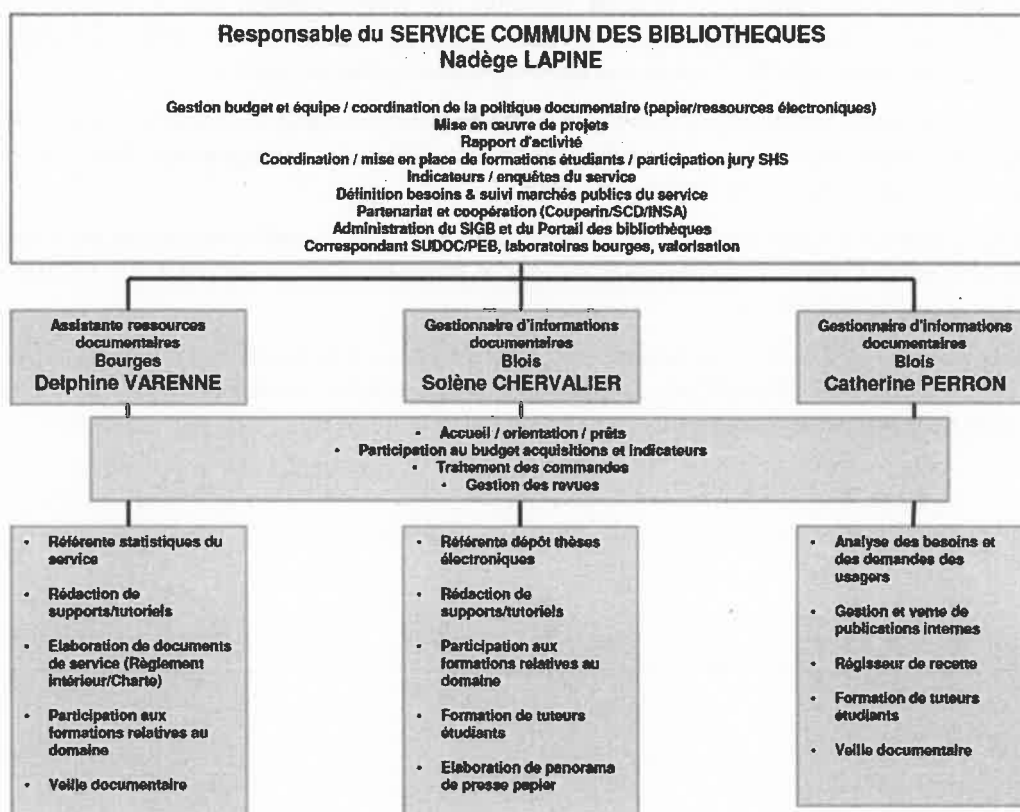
Responsable du SERVICE COMMUN DES BIBLIOTHEQUES
Nadège LAPINE

Gestion budget et équipe / coordination de la politique documentaire (papier/ressources électroniques)
Mise en œuvre de projets
Rapport d'activité
Coordination / mise en place de formations étudiants / participation jury SHS
Indicateurs / enquêtes du service
Définition besoins & suivi marchés publics du service
Partenariat et coopération (Couperin/SCD/INSA)
Administration du SIGB et du Portail des bibliothèques
Correspondant SUDOC/PEB, laboratoires bourges, valorisation

Assistante ressources documentaires
Bourges
Delphine VARENNE

Gestionnaire d'informations documentaires
Blois
Solène CHERVALIER

Gestionnaire d'informations documentaires
Blois
Catherine PERRON

- Accueil / orientation / prêts
- Participation au budget acquisitions et indicateurs
- Traitement des commandes
- Gestion des revues

- Référente statistiques du service
- Rédaction de supports/tutoriels
- Elaboration de documents de service (Règlement intérieur/Charte)
- Participation aux formations relatives au domaine
- Veille documentaire

- Référente dépôt thèses électroniques
- Rédaction de supports/tutoriels
- Participation aux formations relatives au domaine
- Formation de tuteurs étudiants
- Elaboration de panorama de presse papier

- Analyse des besoins et des demandes des usagers
- Gestion et vente de publications internes
- Régisseur de recette
- Formation de tuteurs étudiants
- Veille documentaire